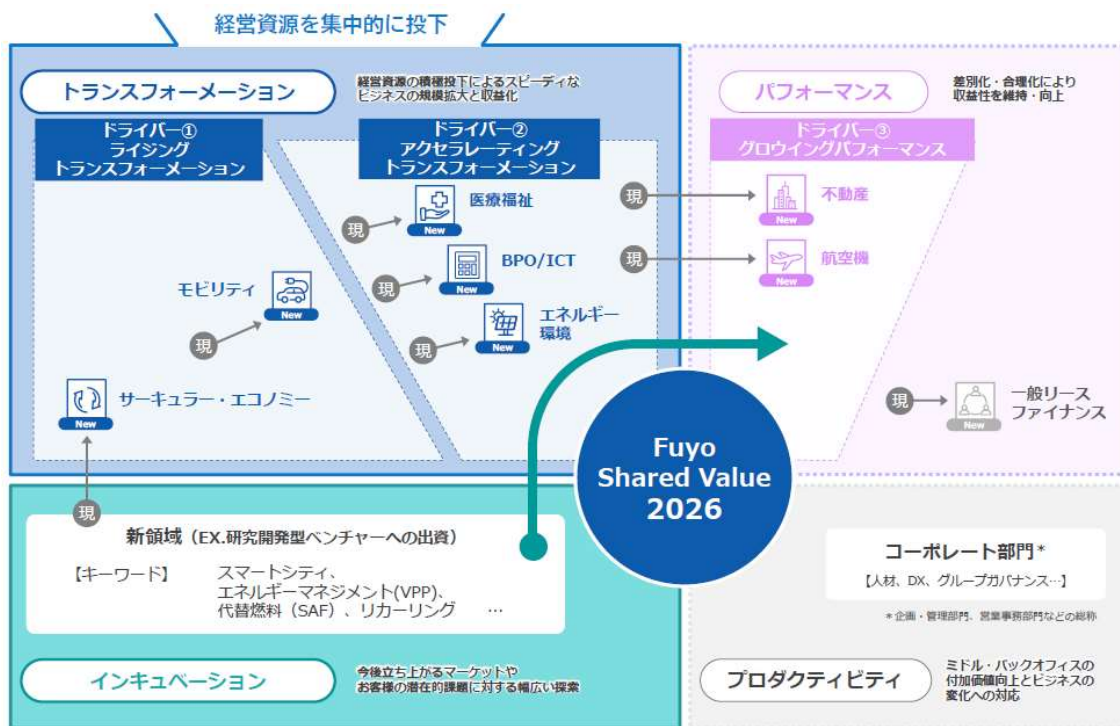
経営資源を集中的に投下

トランスフォーメーション

経営資源の積極投下によるスピーディなビジネスの規模拡大と収益化

ドライバー①
ライジング
トランスフォーメーション

ドライバー②
アクセラレーティング
トランスフォーメーション

現

医療福祉

New

現

BPO/ICT

New

モビリティ

New

現

エネルギー
環境

New

現

現

サーキュラー・エコノミー

New

パフォーマンス

差別化・合理化により収益性を維持・向上

ドライバー③
グロウイングパフォーマンス

現

不動産

New

現

航空機

New

現

一般リース
ファイナンス

New

Fuyo
Shared Value
2026

現

新領域（EX.研究開発型ベンチャーへの出資）

【キーワード】 スマートシティ、エネルギーマネジメント(VPP)、代替燃料（SAF）、リカーリング …

インキュベーション

今後立ち上がるマーケットやお客様の潜在的課題に対する幅広い探索

コーポレート部門＊

【人材、DX、グループガバナンス…】

＊企画・管理部門、営業事務部門などの総称

プロダクティビティ

ミドル・バックオフィスの付加価値向上とビジネスの変化への対応